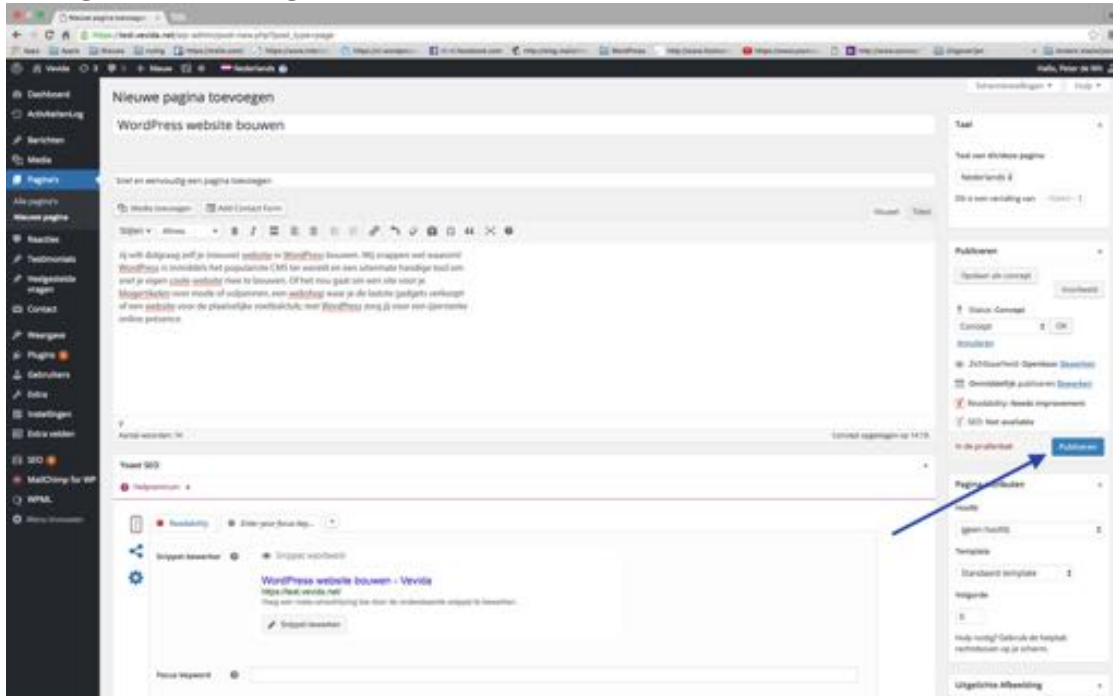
Nieuwe pagina toevoegen

WordPress website bouwen

Dashboard
Activiteitenlog
Berichten
Media
Pagina's
Alle pagina's
Nieuwe pagina
Reacties
Testimonials
Veelgestelde vragen
Contact
Weergave
Plugins
Gebruikers
Extra
Instellingen
Extra velden
SEO
MailChimp for WP
WPML

Snel en eenvoudig een pagina toevoegen

Media toevoegen
Add Contact Form
Visueel
Tekst

Je wilt dolgraag zelf je (nieuwe) website in WordPress bouwen. Wij snappen wel waarom! WordPress is immiddels het populairste CMS ter wereld en een ultiemate handige tool om snel je eigen coole website mee te bouwen. Of het nou gaat om een site voor je blogartikelen over mode of oudjaarsavond, een webshop waar je de laatste gadgets verkoopt of een website voor de plaatselijke voetbalclub; met WordPress zorg jij voor een (perfecte) online presence.

Aantal woorden: 74
Concept opgeslagen op 14:19.

Yoast SEO
Readability
Enter your focus key...
Snippet bewerker
Snippet voorbeeld
WordPress website bouwen - Vevida
https://test.vevida.net/
Snippet bewerken
Focus keyword

Taal
Taal van deze pagina
Nederlands
Publiceren
Opslaan als concept
Voorbeeld
Status: Concept
OK
Zichtbaarheid: Openbaar Bewerken
Onmiddellijk publiceren Bewerken
Readability: Needs improvement
SEO: Not available
In de prullenbak
Publiceren
Pagina-attributen
Hoofd
(geen hoofd)
Template
Standaard template
Volgorde
0
Uitgelichte Afbeelding